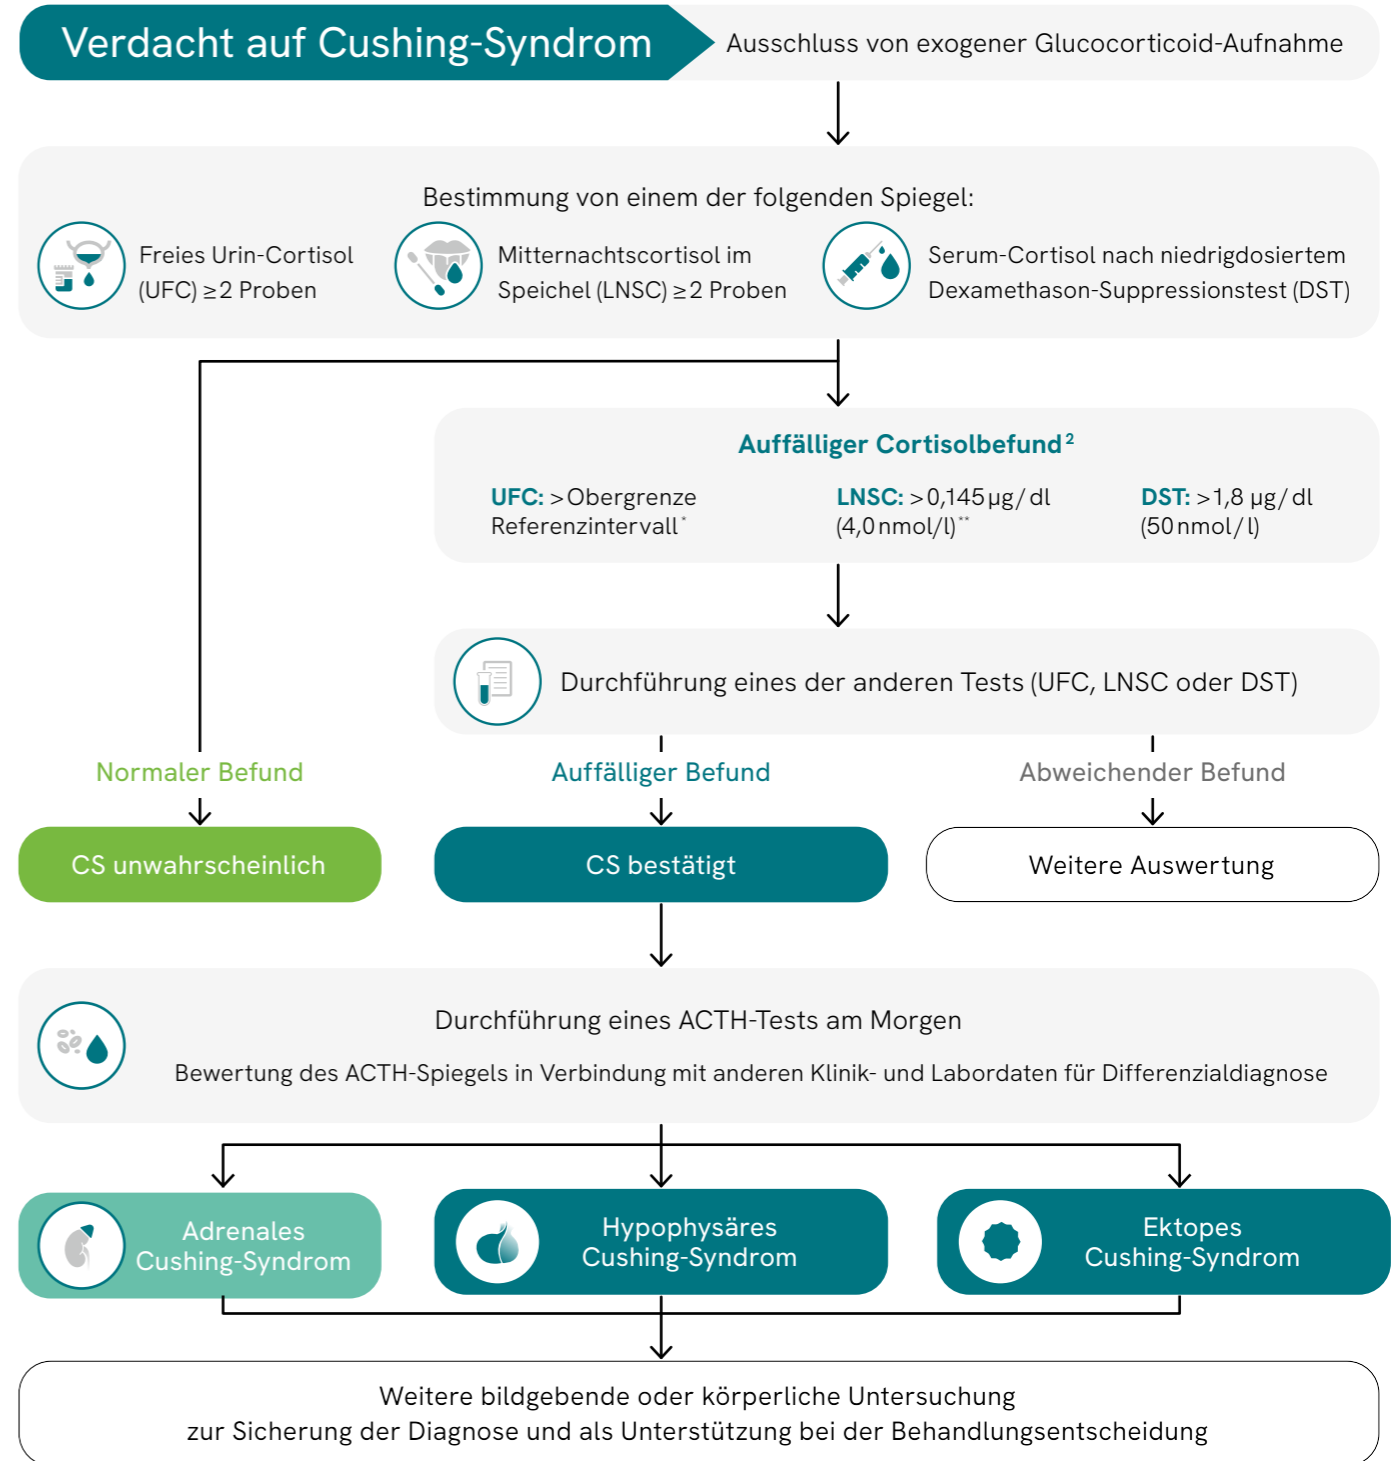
Verdacht auf Cushing-Syndrom

Ausschluss von exogener Glucocorticoid-Aufnahme

Bestimmung von einem der folgenden Spiegel:

Freies Urin-Cortisol (UFC) ≥2 Proben

Mitternachtscortisol im Speichel (LNSC) ≥2 Proben

Serum-Cortisol nach niedrigdosiertem Dexamethason-Suppressionstest (DST)

Auffälliger Cortisolbefund$^2$

UFC: >Obergrenze Referenzintervall$^*$

LNSC: >0,145 µg/dl (4,0 nmol/l)$^{**}$

DST: >1,8 µg/dl (50 nmol/l)

Durchführung eines der anderen Tests (UFC, LNSC oder DST)

Normaler Befund

Auffälliger Befund

Abweichender Befund

CS unwahrscheinlich

CS bestätigt

Weitere Auswertung

Durchführung eines ACTH-Tests am Morgen

Bewertung des ACTH-Spiegels in Verbindung mit anderen Klinik- und Labordaten für Differenzialdiagnose

Adrenales Cushing-Syndrom

Hypophysäres Cushing-Syndrom

Ektopes Cushing-Syndrom

Weitere bildgebende oder körperliche Untersuchung zur Sicherung der Diagnose und als Unterstützung bei der Behandlungsentscheidung